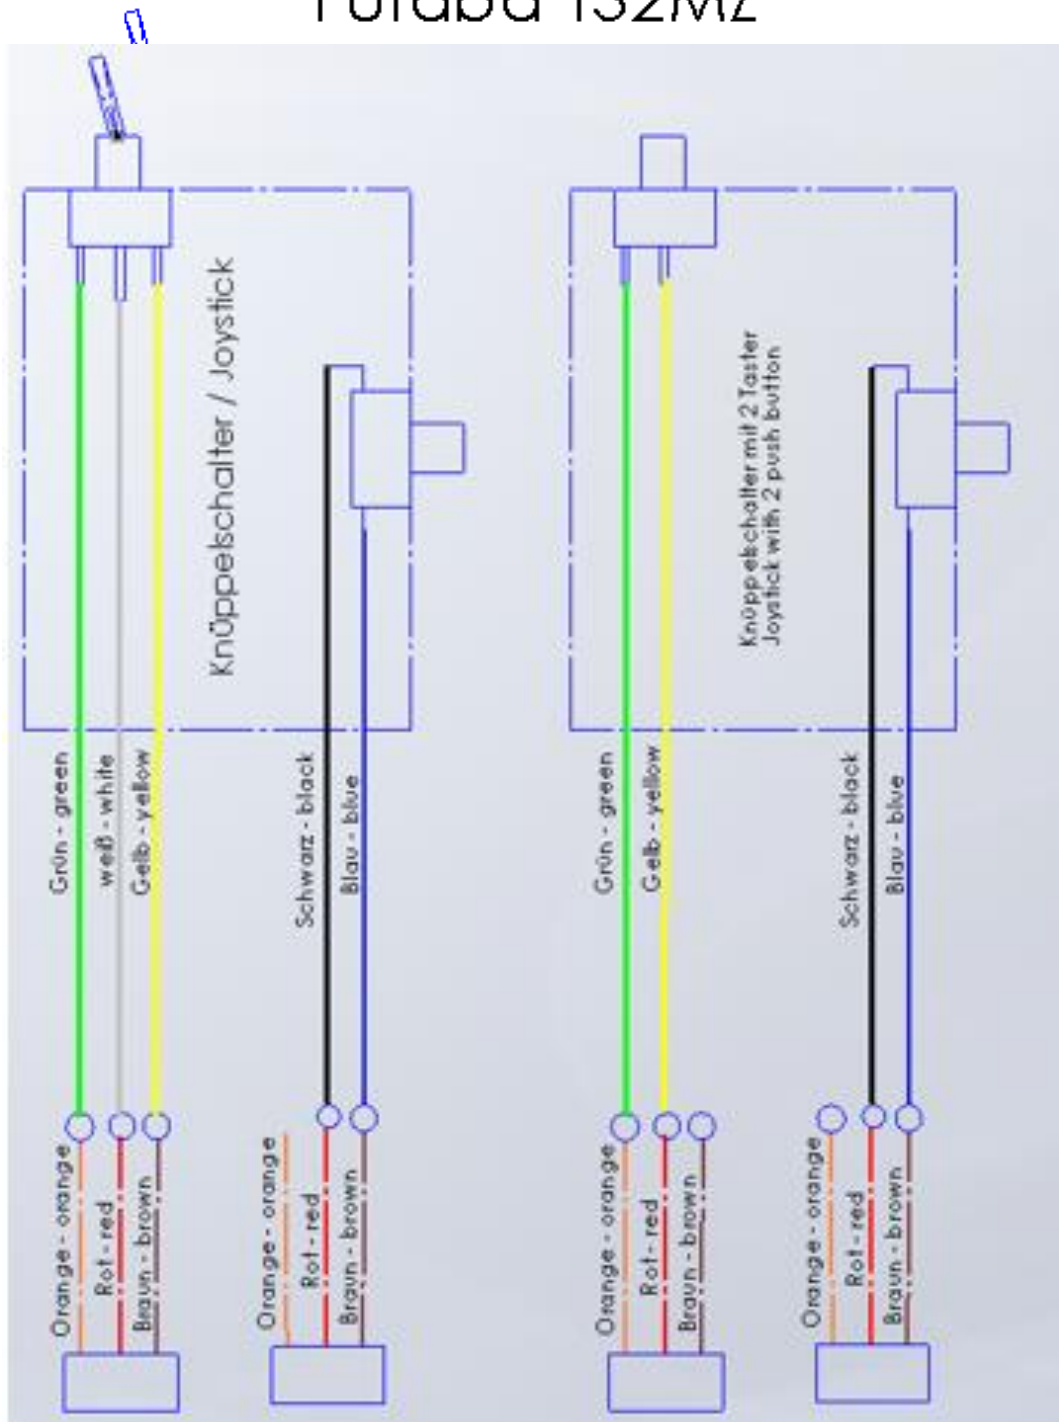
Futaba T32MZ

Knüppelschalter / Joystick

Grün - green
weiß - white
Gelb - yellow
Schwarz - black
Blau - blue

Orange - orange
Rot - red
Braun - brown
Orange - orange
Rot - red
Braun - brown

Knüppelschalter mit 2 Taster
Joystick with 2 push button

Grün - green
Gelb - yellow
Schwarz - black
Blau - blue

Orange - orange
Rot - red
Braun - brown
Orange - orange
Rot - red
Braun - brown